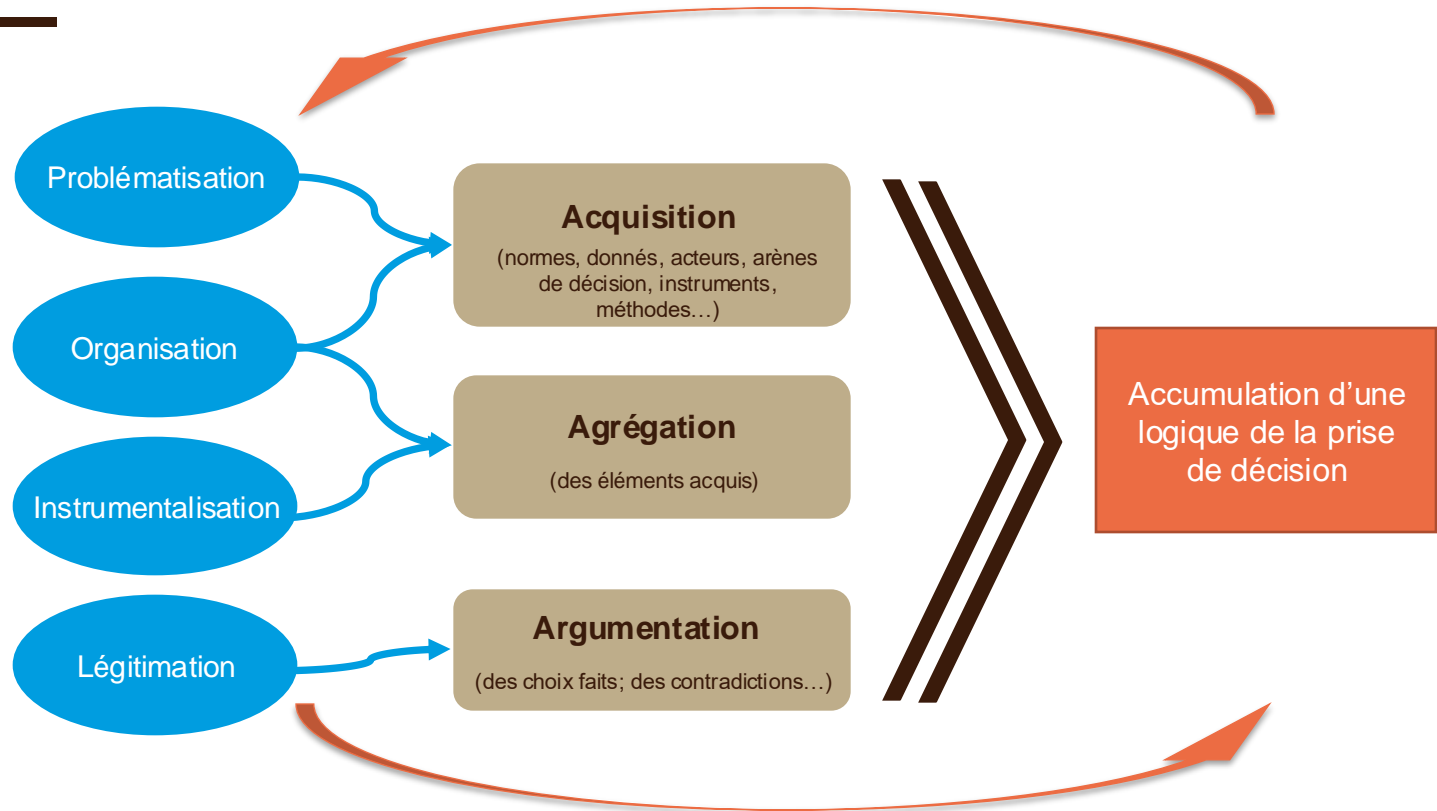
Problématisation

Organisation

Instrumentalisation

Légitimation

Acquisition
(normes, donnés, acteurs, arènes de décision, instruments, méthodes…)

Agrégation
(des éléments acquis)

Argumentation
(des choix faits; des contradictions…)

Accumulation d'une logique de la prise de décision